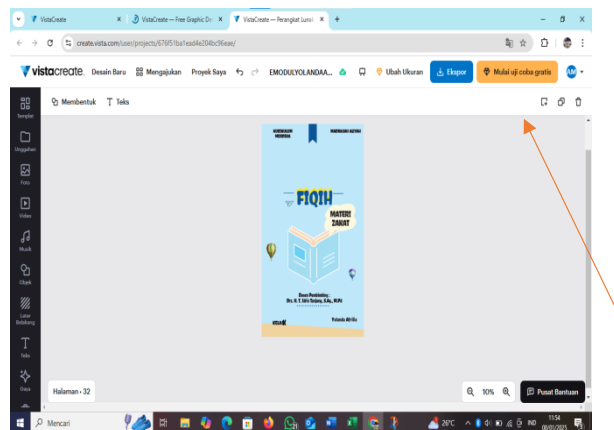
VistaCreate
VistaCreate — Free Graphic De
VistaCreate — Perangkat Lunak
create.vista.com/user/projects/676f51ba1ead4e204bc96eae/
vistacreate. Desain Baru Mengajukan Proyek Saya EMODULYOLANDAA... Ubah Ukuran Ekspor Mulai uji coba gratis
Membentuk Teks
Templat
Unggahan
Foto
Video
Musik
Objek
Latar Belakang
Teks
Gaya
KURIKULUM MERDEKA
MADRASAH ALIYAH
FIQIH
MATERI ZAKAT
Dosen Pembimbing:
Dra. H. T. Siti Tarjana, S.Ag., M.Pd
Yolanda Afrida
Halaman • 32
10%
Pusat Bantuan
Mencari
26°C
IND
11:54
09/01/2025